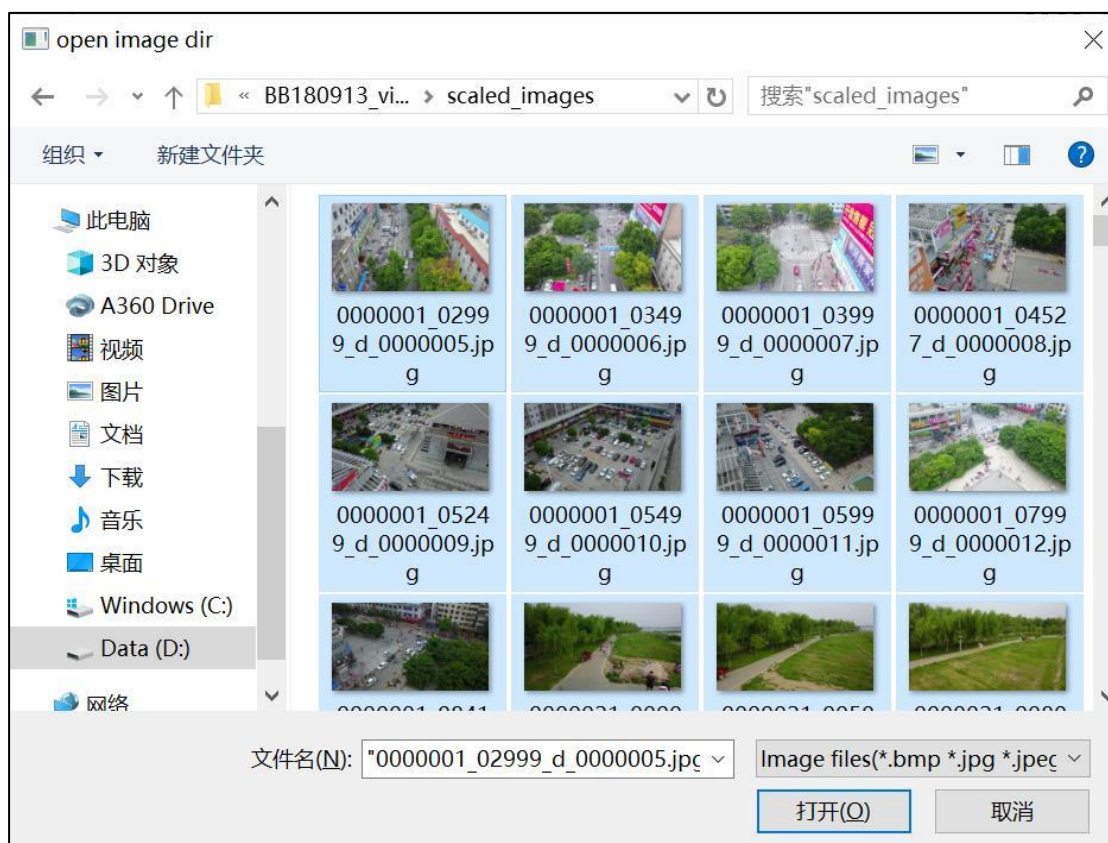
open image dir

« BB180913_vi... › scaled_images

搜索"scaled_images"

组织 ▾

新建文件夹

此电脑

3D 对象

A360 Drive

视频

图片

文档

下载

音乐

桌面

Windows (C:)

Data (D:)

网络

0000001_02999_d_0000005.jpg

0000001_03499_d_0000006.jpg

0000001_03999_d_0000007.jpg

0000001_04527_d_0000008.jpg

0000001_05249_d_0000009.jpg

0000001_05499_d_0000010.jpg

0000001_05999_d_0000011.jpg

0000001_07999_d_0000012.jpg

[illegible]

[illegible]

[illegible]

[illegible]

文件名(N): "0000001_02999_d_0000005.jpg

Image files(*.bmp *.jpg *.jpeg

打开(O)

取消